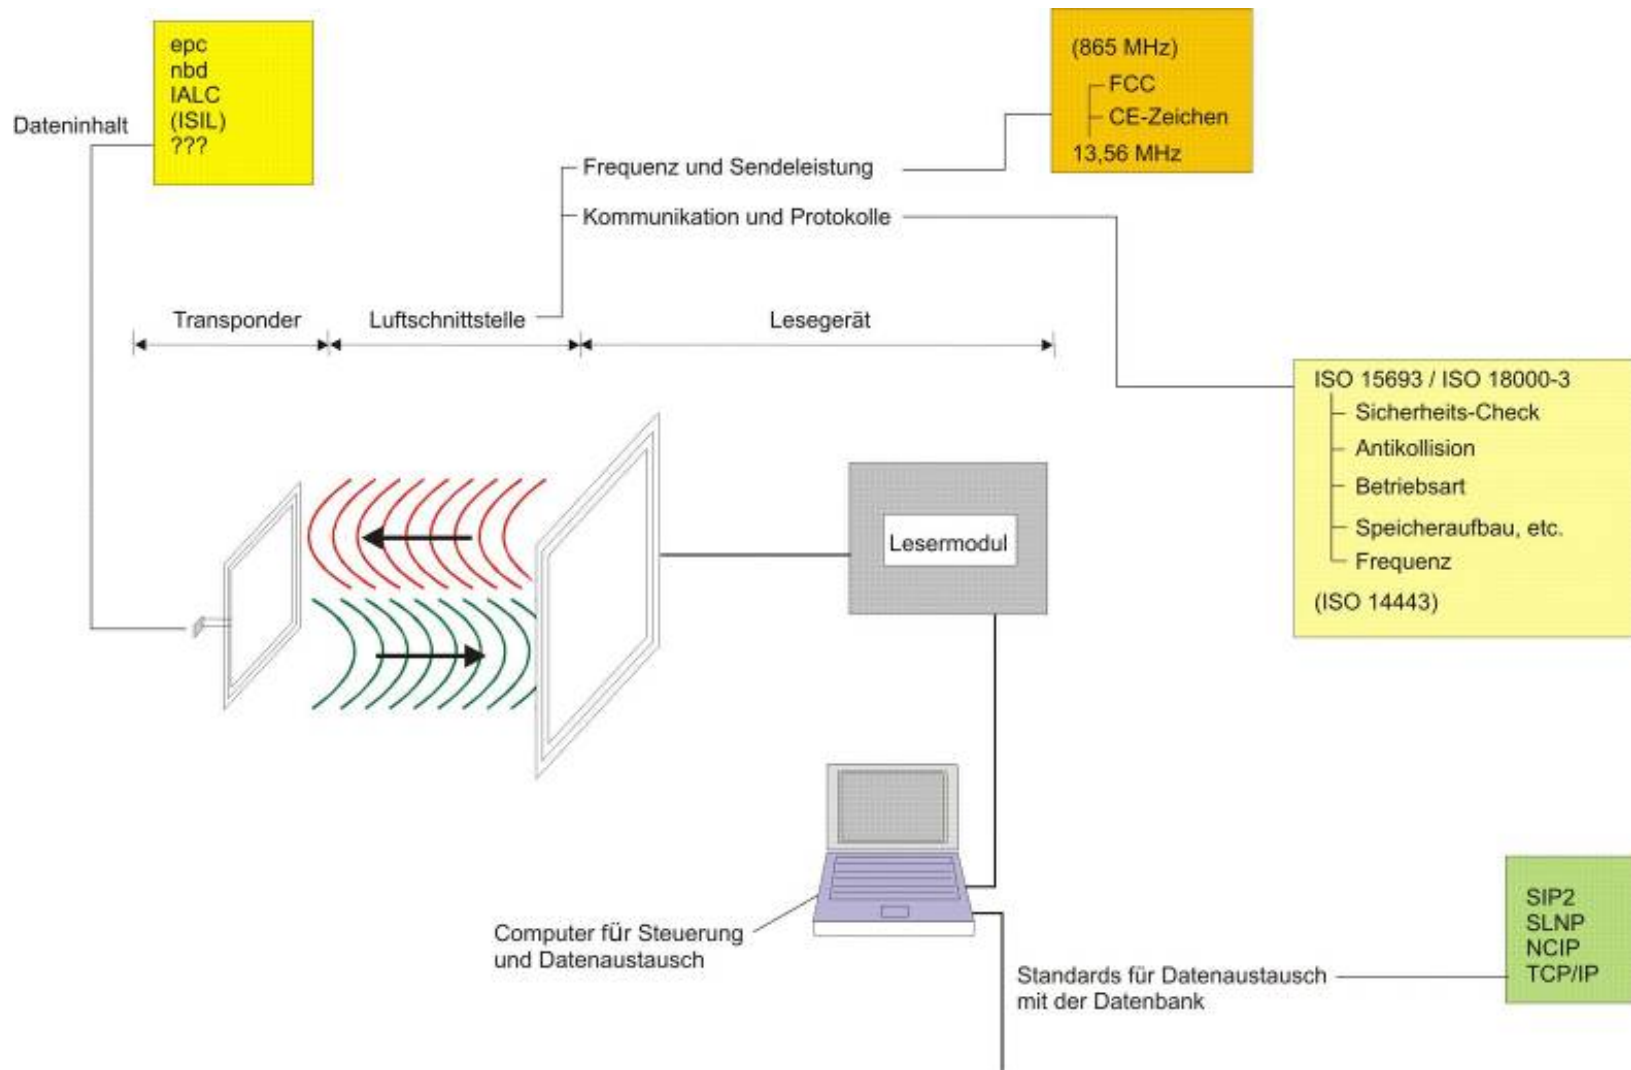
epc
nbd
IALC
(ISIL)
???

Dateninhalt

(865 MHz)
FCC
CE-Zeichen
13,56 MHz

Frequenz und Sendeleistung

Kommunikation und Protokolle

Transponder

Luftschnittstelle

Lesegerät

ISO 15693 / ISO 18000-3
Sicherheits-Check
Antikollision
Betriebsart
Speicheraufbau, etc.
Frequenz
(ISO 14443)

Lesermodul

Computer für Steuerung und Datenaustausch

Standards für Datenaustausch mit der Datenbank

SIP2
SLNP
NCIP
TCP/IP